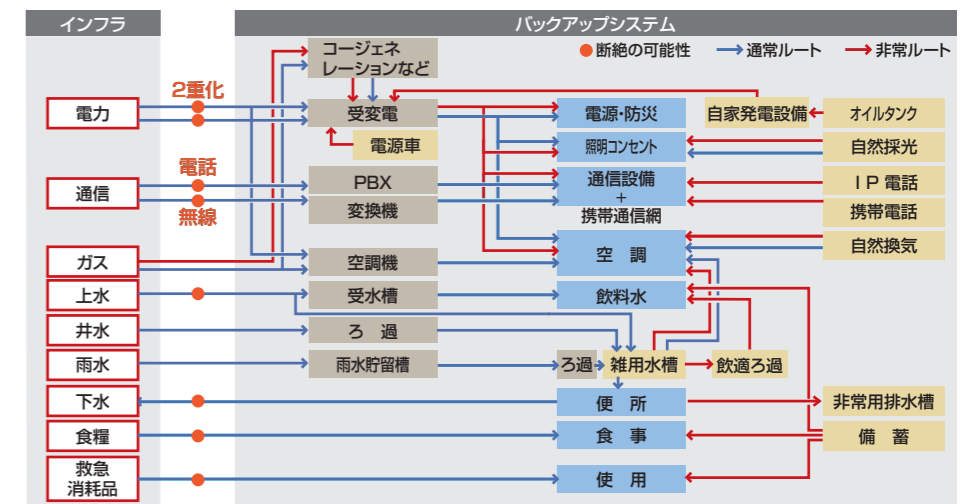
インフラ

バックアップシステム

● 断絶の可能性 → 通常ルート → 非常ルート

電力

2重化

通信

電話

無線

ガス

上水

井水

雨水

下水

食糧

救急消耗品

コージェネレーションなど

受変電

電源車

PBX

変換機

空調機

受水槽

ろ　過

雨水貯留槽

電源・防災

照明コンセント

通信設備 + 携帯通信網

空　調

飲料水

ろ過

雑用水槽

飲適ろ過

便　所

食　事

使　用

自家発電設備

オイルタンク

自然採光

ＩＰ電話

携帯電話

自然換気

非常用排水槽

備　蓄